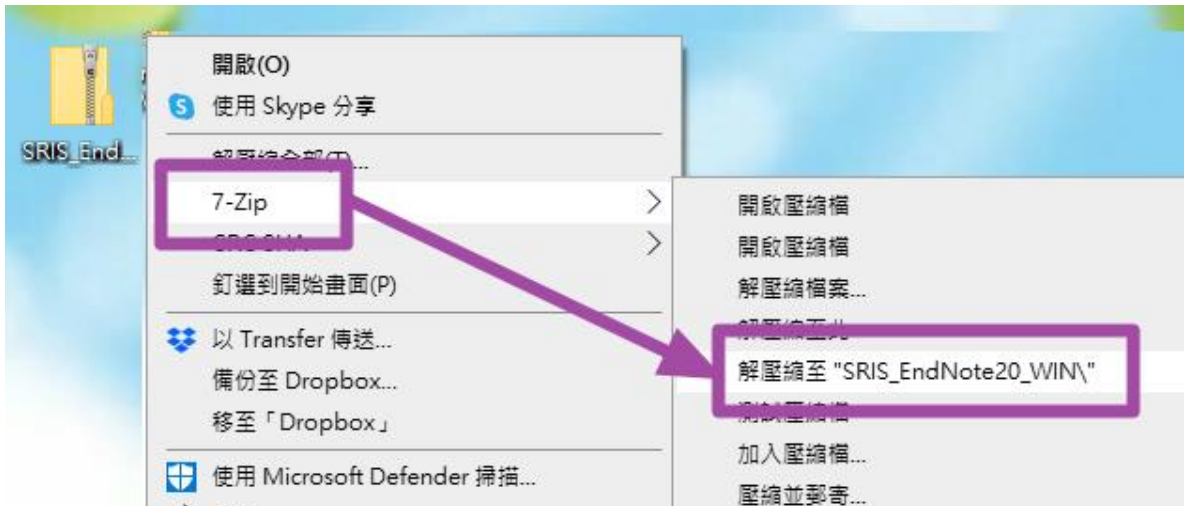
SRIS_End...

開啟(O)
使用 Skype 分享
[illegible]
7-Zip
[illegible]
釘選到開始畫面(P)
以 Transfer 傳送...
備份至 Dropbox...
移至「Dropbox」
使用 Microsoft Defender 掃描...

開啟壓縮檔
開啟壓縮檔
解壓縮檔案...
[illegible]
解壓縮至 "SRIS_EndNote20_WIN\"
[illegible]
加入壓縮檔...
壓縮並郵寄...